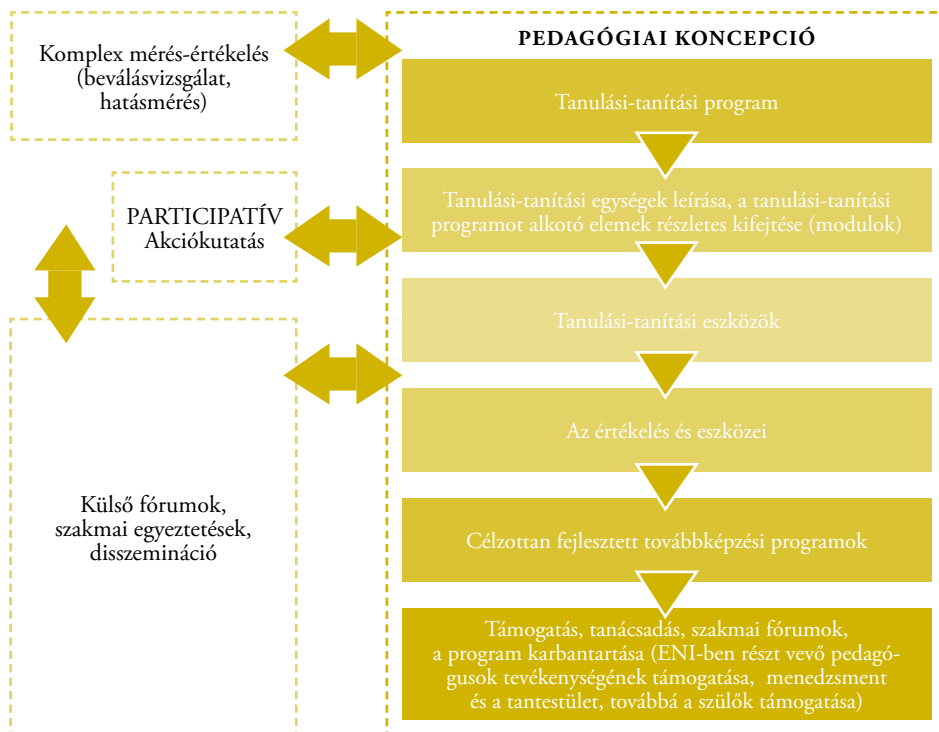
Komplex mérés-értékelés (beválásvizsgálat, hatásmérés)

PARTICIPATÍV Akciókutatás

Külső fórumok, szakmai egyeztetések, disszemináció

PEDAGÓGIAI KONCEPCIÓ

Tanulási-tanítási program

Tanulási-tanítási egységek leírása, a tanulási-tanítási programot alkotó elemek részletes kifejtése (modulok)

Tanulási-tanítási eszközök

Az értékelés és eszközei

Célzottan fejlesztett továbbképzési programok

Támogatás, tanácsadás, szakmai fórumok, a program karbantartása (ENI-ben részt vevő pedagógusok tevékenységének támogatása, menedzsment és a tantestület, továbbá a szülők támogatása)